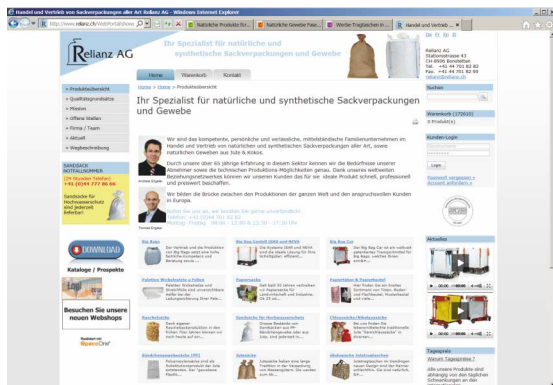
Handel und Vertrieb von Sackverpackungen aller Art Relianz AG - Windows Internet Explorer

http://www.relianz.ch/WebWorldShow

Natürliche Produkte für... | Natürliche Gewebe Face... | Werbe-Tragtaschen in ... | Handel und Vertreib ...

Relianz AG

Ihr Spezialist für natürliche und synthetische Sackverpackungen und Gewebe

Relianz AG
Stationsstrasse 43
CH-8906 Bonstetten
Tel. +41 44 701 82 82
Fax. +41 44 701 82 89
relianz@relianz.ch

Home | Warenkorb | Kontakt

Home > Home > Produkteübersicht

Ihr Spezialist für natürliche und synthetische Sackverpackungen und Gewebe

» Produkteübersicht
» Qualitätsgrundsätze
» Mission
» Offene Stellen
» Firma / Team
» Aktuell
» Wegbeschreibung

SANDSACK NOTFALLNUMMER
(24 Stunden Telefon)
+41 (0)44 777 86 66

Sandsäcke für Hochwasserschutz sind jederzeit lieferbar!

DOWNLOAD
Kataloge / Prospekte

Besuchen Sie unseren neuen Webshops

Wir sind das kompetente, persönliche und verlässliche, mittelständische Familienunternehmen im Handel und Vertrieb von natürlichen und synthetischen Sackverpackungen aller Art, sowie natürlichen Geweben aus Jute & Kokos.

Andreas Engeler

Durch unsere über 35 jährige Erfahrung in diesem Sektor kennen wir die Bedürfnisse unserer Abnehmer sowie die technischen Produktions-Möglichkeiten genau. Dank unseres weltweiten Beziehungsnetzwerkes können wir unseren Kunden das für sie ideale Produkt schnell, professionell und preiswert beschaffen.

Wir bilden die Brücke zwischen den Produktionen der ganzen Welt und den anspruchsvollen Kunden in Europa.

Rufen Sie uns an, wir beraten Sie gerne unverbindlich.
Telefon +41 (0)44 701 82 82
Montag - Freitag 08.00 - 12.00 & 13.30 - 17.30 Uhr

Thomas Engeler

Big Bags | Big Bag Gestell GWB und WWB | Big Bag Co
Paletten Wickelnetze + Folien | Papiersäcke | Fasersäcke & Papierbeutel
Raschelsäcke | Sandsäcke für Hochwasserschutz | Chinesische Mischgewebe
Abschirmungsgewebe (BMS) | Jutesäcke | Biologische Jutetragtaschen

Suchen

Warenkorb (CHF0.00)
0 Produkt(e)

Kunden Login
Benutzername
Passwort
Login
Passwort vergessen »
Account anmelden »

Aktuelles

Tagespreis
Warum Tagespreise ?
Alle unsere Produkte sind abhängig von den täglichen Schwankungen an den